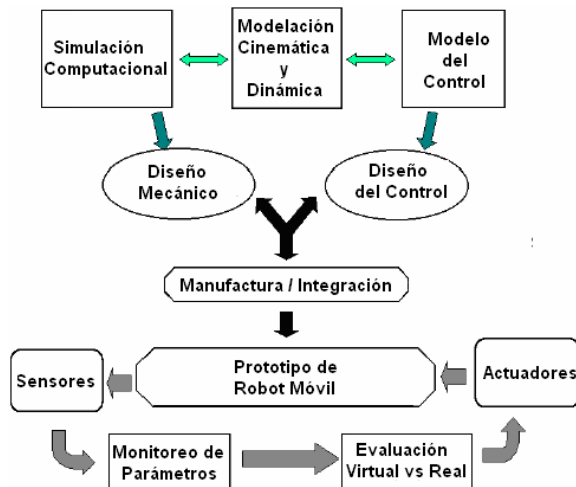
Simulación Computacional

Modelación Cinemática y Dinámica

Modelo del Control

Diseño Mecánico

Diseño del Control

Manufactura / Integración

Sensores

Prototipo de Robot Móvil

Actuadores

Monitoreo de Parámetros

Evaluación Virtual vs Real